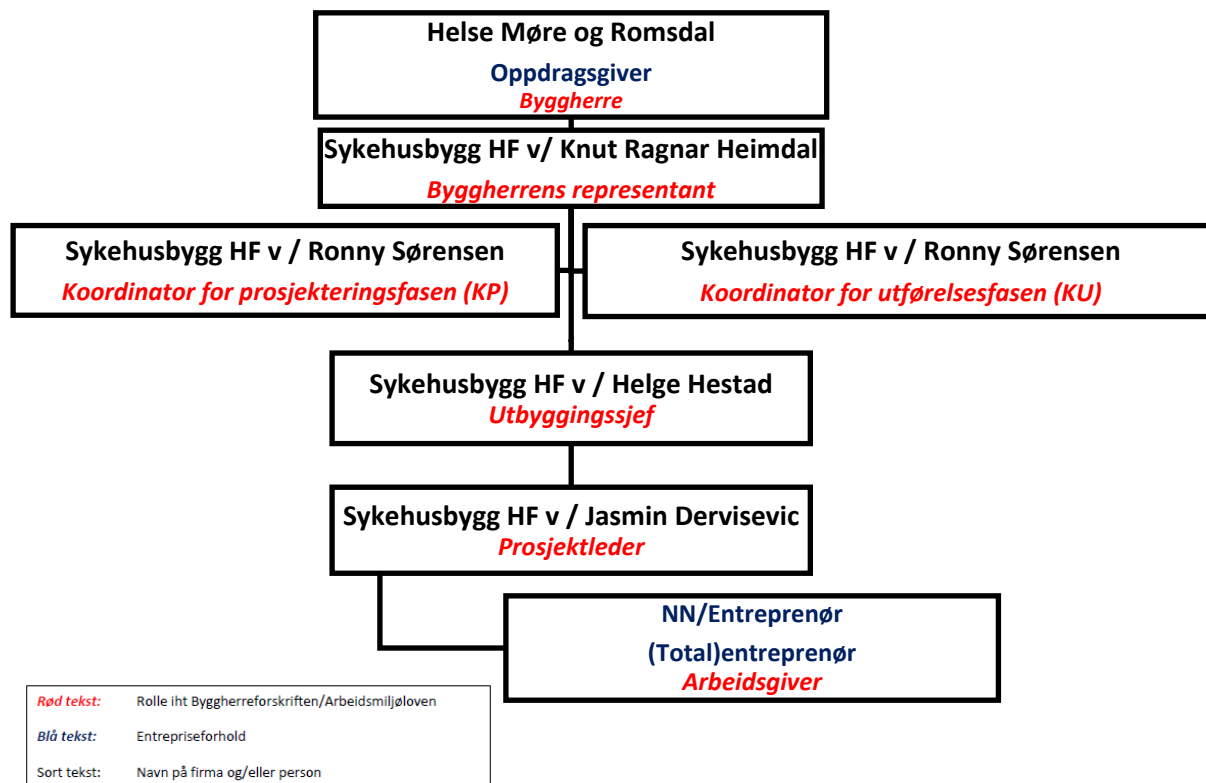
Helse Møre og Romsdal
Oppdragsgiver
Byggherre

Sykehusbygg HF v/ Knut Ragnar Heimdal
Byggherrens representant

Sykehusbygg HF v / Ronny Sørensen
Koordinator for prosjekteringsfasen (KP)

Sykehusbygg HF v / Ronny Sørensen
Koordinator for utførelsesfasen (KU)

Sykehusbygg HF v / Helge Hestad
Utbyggingssjef

Sykehusbygg HF v / Jasmin Dervisevic
Prosjektleder

NN/Entreprenør
(Total)entreprenør
Arbeidsgiver

| | |
|---|---|
| Rød tekst: | Rolle iht Byggherreforskriften/Arbeidsmiljøloven |
| Blå tekst: | Entrepriseforhold |
| Sort tekst: | Navn på firma og/eller person |